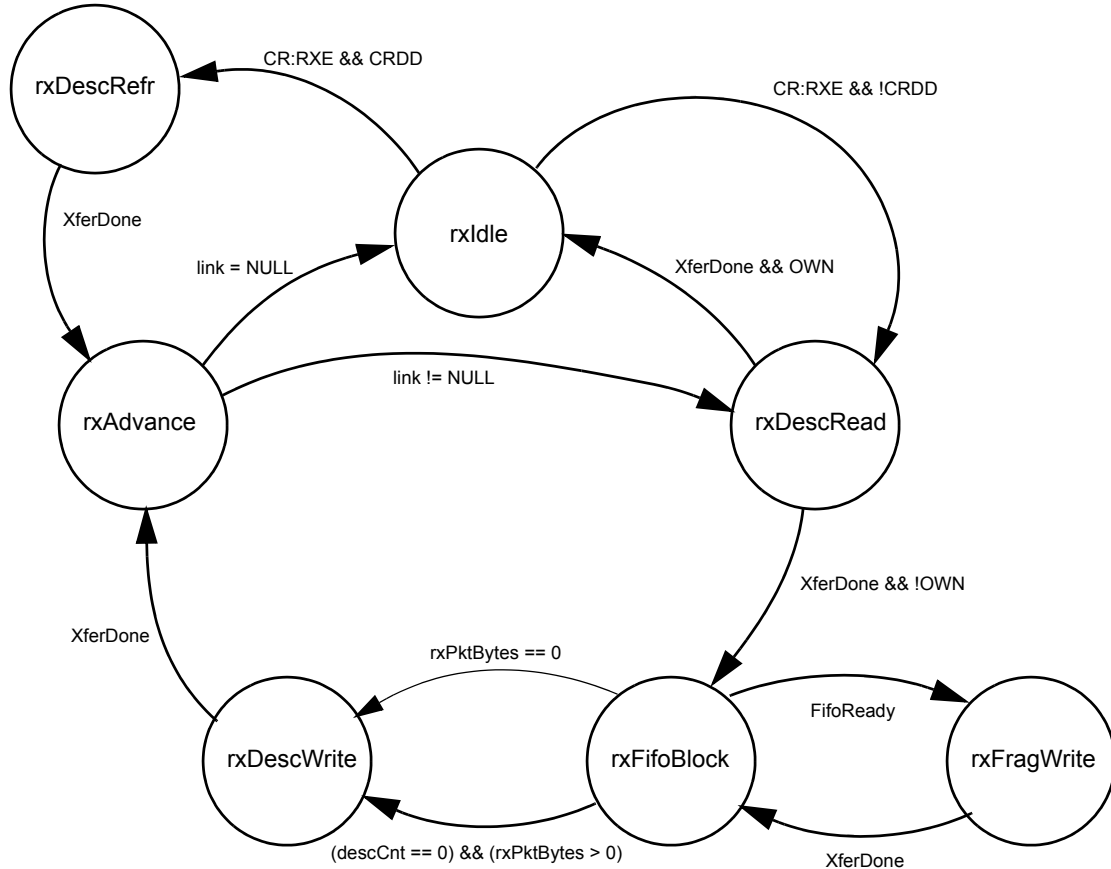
rxDescRefr

CR:RXE && CRDD

CR:RXE && !CRDD

XferDone

rxIdle

link = NULL

XferDone && OWN

rxAdvance

link != NULL

rxDescRead

XferDone && !OWN

XferDone

rxPktBytes == 0

FifoReady

rxDescWrite

rxFifoBlock

rxFragWrite

(descCnt == 0) && (rxPktBytes > 0)

XferDone